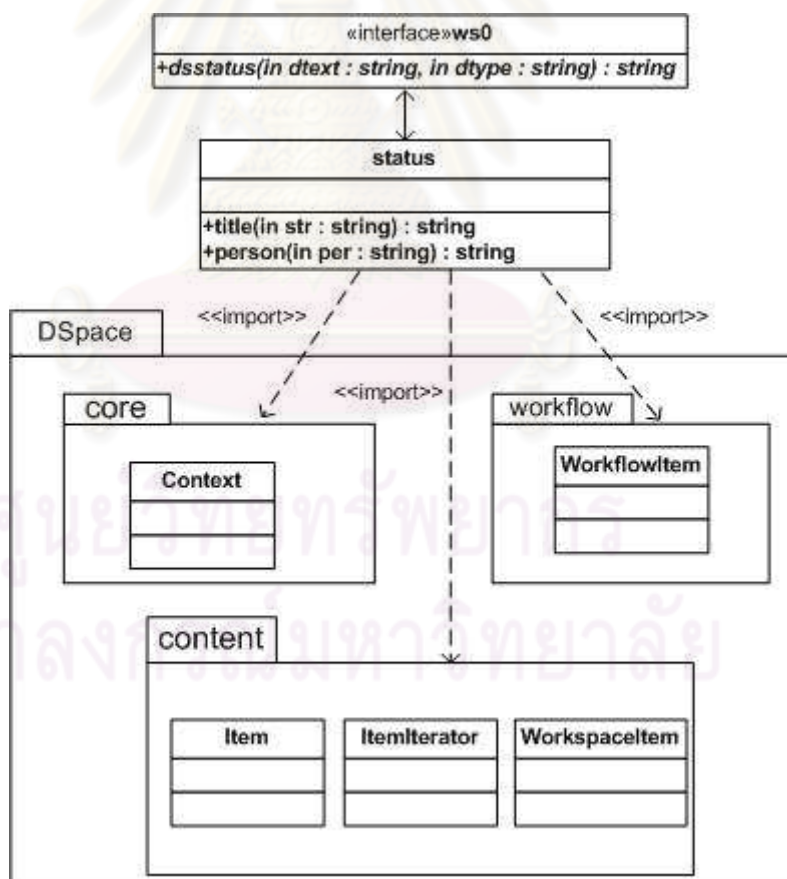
«interface»ws0
+dsstatus(in dtext : string, in dtype : string) : string

status

+title(in str : string) : string
+person(in per : string) : string

<<import>>
<<import>>
<<import>>

DSpace

core
Context

workflow
WorkflowItem

content
Item
ItemIterator
WorkspaceItem

ศูนย์วิทยทรัพยากร
จุฬาลงกรณ์มหาวิทยาลัย